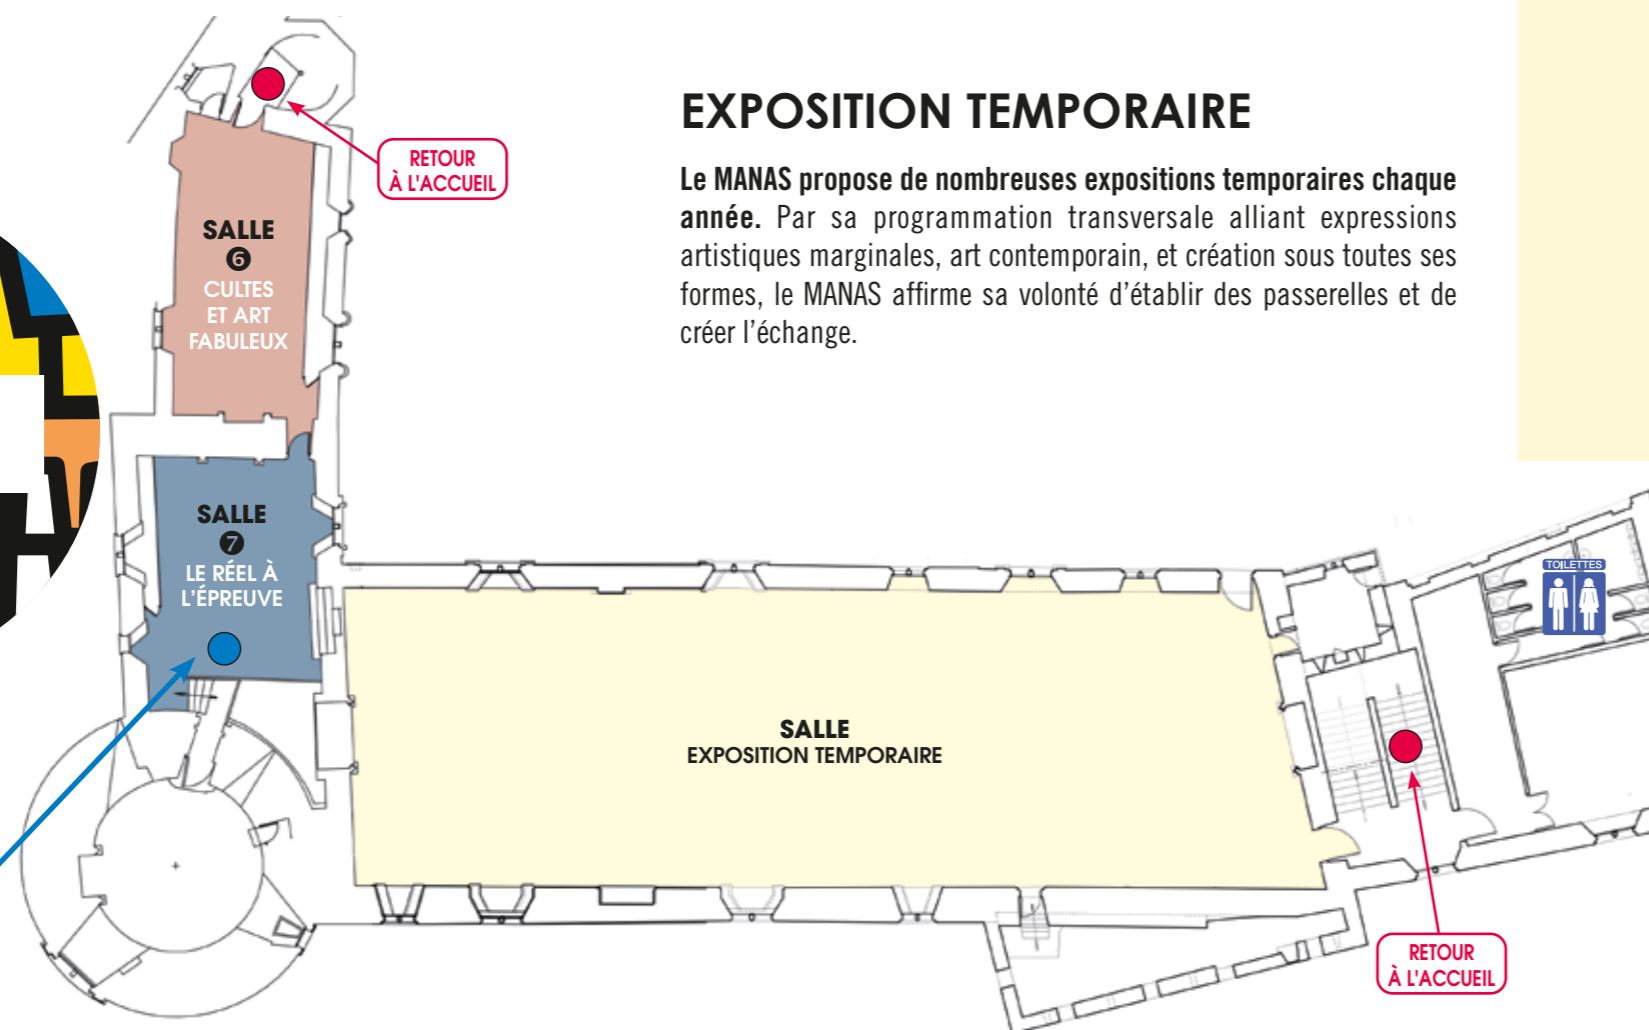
RETOUR
À L'ACCUEIL

SALLE
6
CULTES
ET ART
FABULEUX

SALLE
7
LE RÉEL À
L'ÉPREUVE

EXPOSITION TEMPORAIRE

**Le MANAS propose de nombreuses expositions temporaires chaque année.** Par sa programmation transversale alliant expressions artistiques marginales, art contemporain, et création sous toutes ses formes, le MANAS affirme sa volonté d'établir des passerelles et de créer l'échange.

SALLE
EXPOSITION TEMPORAIRE

TOILETTES

RETOUR
À L'ACCUEIL